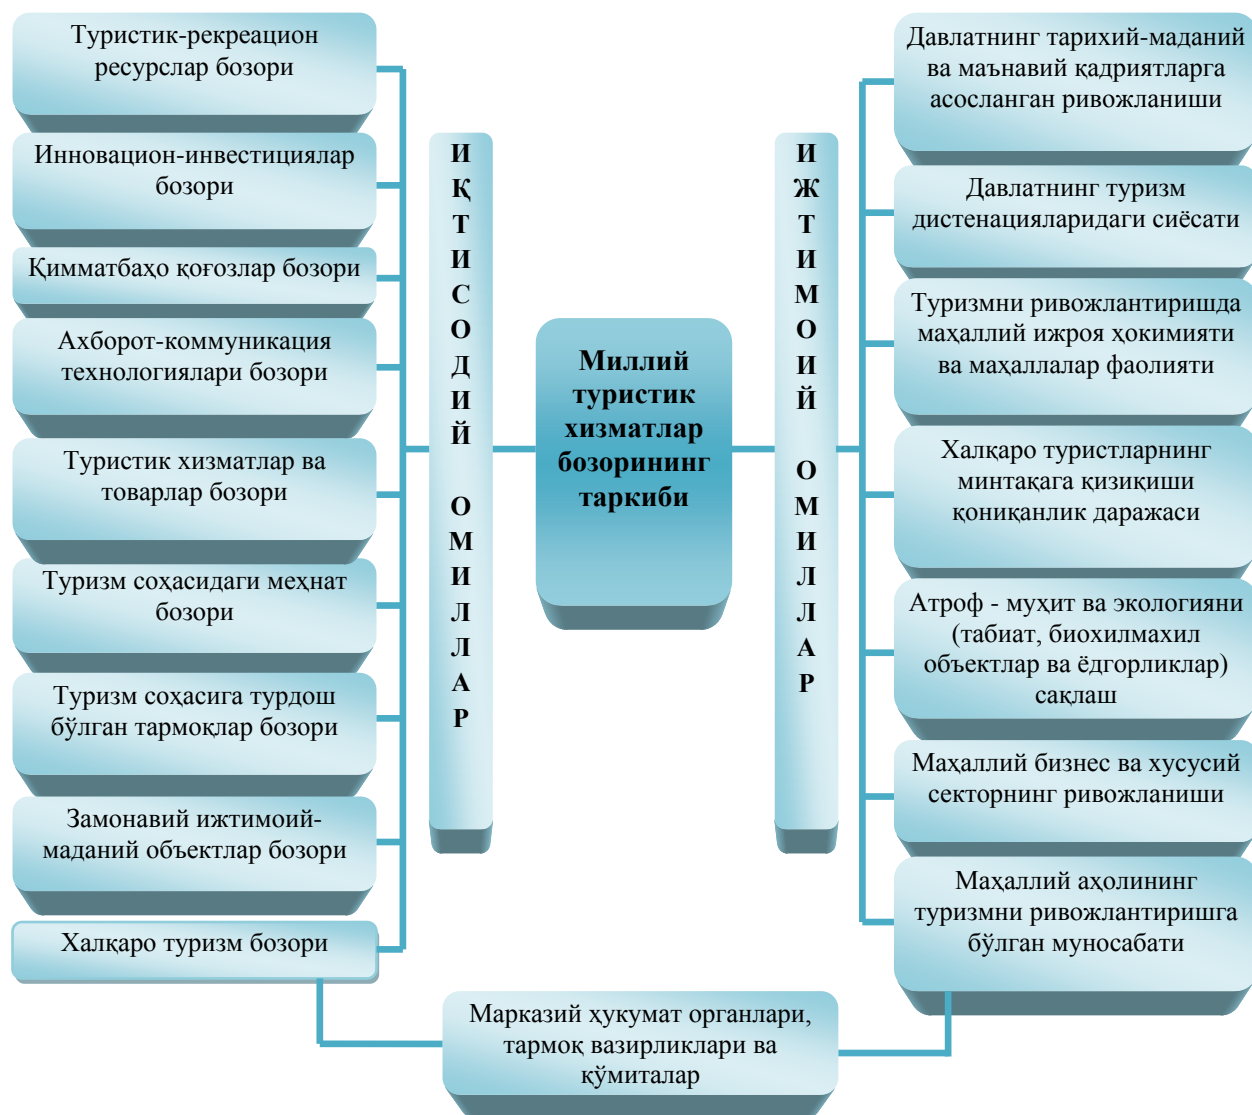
Туристик-рекреацион ресурслар бозори

Инновацион-инвестициялар бозори

Қимматбаҳо қоғозлар бозори

Ахборот-коммуникация технологиялари бозори

Туристик хизматлар ва товарлар бозори

Туризм соҳасидаги меҳнат бозори

Туризм соҳасига турдош бўлган тармоқлар бозори

Замонавий ижтимоий-маданий объектлар бозори

Халқаро туризм бозори

ИҚТИСОДИЙ ОМИЛЛАР

Миллий туристик хизматлар бозорининг таркиби

ИЖТИМОИЙ ОМИЛЛАР

Давлатнинг тарихий-маданий ва маънавий қадриятларга асосланган ривожланиши

Давлатнинг туризм дистенацияларидаги сиёсати

Туризмни ривожлантиришда маҳаллий ижроя ҳокимияти ва маҳаллалар фаолияти

Халқаро туристларнинг минтақага қизиқиши қониқанлик даражаси

Атроф - муҳит ва экологияни (табиат, биохилмахил объектлар ва ёдгорликлар) сақлаш

Маҳаллий бизнес ва хусусий секторнинг ривожланиши

Маҳаллий аҳолининг туризмни ривожлантиришга бўлган муносабати

Марказий ҳукумат органлари, тармоқ вазирликлари ва қўмиталар